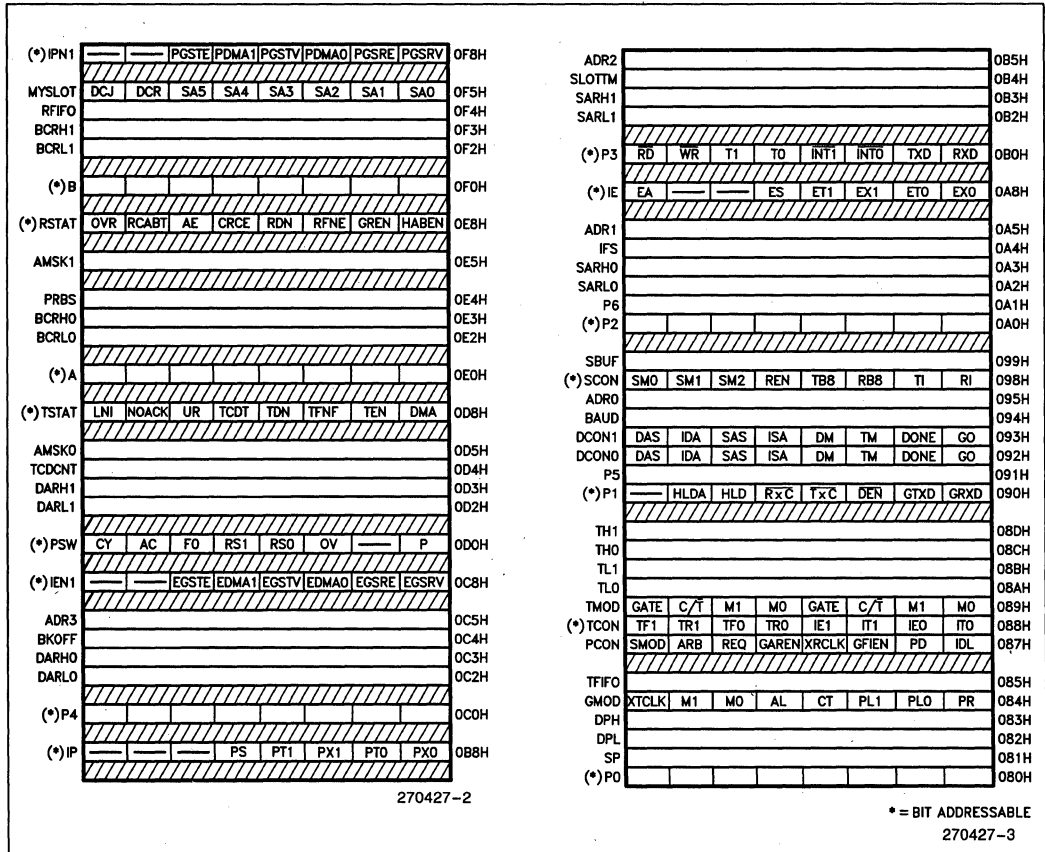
| | | | | | | | | | |
|---|---|---|---|---|---|---|---|---|---|
| (•) IPN1 | — | — | PGSTE | PDMA1 | PGSTV | PDMA0 | PGSRE | PGSRV | 0F8H |
| MYSLOT | DCJ | DCR | SA5 | SA4 | SA3 | SA2 | SA1 | SA0 | 0F5H |
| RFIFO | | | | | | | | | 0F4H |
| BCRH1 | | | | | | | | | 0F3H |
| BCRL1 | | | | | | | | | 0F2H |
| (•) B | | | | | | | | | 0F0H |
| (•) RSTAT | OVR | RCABT | AE | CRCE | RDN | RFNE | GREN | HABEN | 0E8H |
| AMSK1 | | | | | | | | | 0E5H |
| PRBS | | | | | | | | | 0E4H |
| BCRH0 | | | | | | | | | 0E3H |
| BCRL0 | | | | | | | | | 0E2H |
| (•) A | | | | | | | | | 0E0H |
| (•) TSTAT | LNI | NOACK | UR | TCDT | TDN | TFNF | TEN | DMA | 0D8H |
| AMSK0 | | | | | | | | | 0D5H |
| TCDCNT | | | | | | | | | 0D4H |
| DARH1 | | | | | | | | | 0D3H |
| DARL1 | | | | | | | | | 0D2H |
| (•) PSW | CY | AC | F0 | RS1 | RS0 | OV | — | P | 0D0H |
| (•) IEN1 | — | — | EGSTE | EDMA1 | EGSTV | EDMA0 | EGSRE | EGSRV | 0C8H |
| ADR3 | | | | | | | | | 0C5H |
| BKOFF | | | | | | | | | 0C4H |
| DARH0 | | | | | | | | | 0C3H |
| DARL0 | | | | | | | | | 0C2H |
| (•) P4 | | | | | | | | | 0C0H |
| (•) IP | — | — | — | PS | PT1 | PX1 | PT0 | PX0 | 0B8H |

270427–2

| | | | | | | | | | |
|---|---|---|---|---|---|---|---|---|---|
| ADR2 | | | | | | | | | 0B5H |
| SLOTTM | | | | | | | | | 0B4H |
| SARH1 | | | | | | | | | 0B3H |
| SARL1 | | | | | | | | | 0B2H |
| (•) P3 | $\overline{RD}$ | $\overline{WR}$ | T1 | T0 | $\overline{INT1}$ | $\overline{INT0}$ | TXD | RXD | 0B0H |
| (•) IE | EA | — | — | ES | ET1 | EX1 | ET0 | EX0 | 0A8H |
| ADR1 | | | | | | | | | 0A5H |
| IFS | | | | | | | | | 0A4H |
| SARH0 | | | | | | | | | 0A3H |
| SARL0 | | | | | | | | | 0A2H |
| P6 | | | | | | | | | 0A1H |
| (•) P2 | | | | | | | | | 0A0H |
| SBUF | | | | | | | | | 099H |
| (•) SCON | SM0 | SM1 | SM2 | REN | TB8 | RB8 | TI | RI | 098H |
| ADR0 | | | | | | | | | 095H |
| BAUD | | | | | | | | | 094H |
| DCON1 | DAS | IDA | SAS | ISA | DM | TM | DONE | GO | 093H |
| DCON0 | DAS | IDA | SAS | ISA | DM | TM | DONE | GO | 092H |
| P5 | | | | | | | | | 091H |
| (•) P1 | — | HLDA | HLD | $\overline{RxC}$ | $\overline{TxC}$ | $\overline{DEN}$ | GTXD | GRXD | 090H |
| TH1 | | | | | | | | | 08DH |
| TH0 | | | | | | | | | 08CH |
| TL1 | | | | | | | | | 08BH |
| TL0 | | | | | | | | | 08AH |
| TMOD | GATE | C/$\overline{T}$ | M1 | M0 | GATE | C/$\overline{T}$ | M1 | M0 | 089H |
| (•) TCON | TF1 | TR1 | TF0 | TR0 | IE1 | IT1 | IE0 | IT0 | 088H |
| PCON | SMOD | ARB | REQ | GAREN | XRCLK | GFIEN | PD | IDL | 087H |
| TFIFO | | | | | | | | | 085H |
| GMOD | XTCLK | M1 | M0 | AL | CT | PL1 | PL0 | PR | 084H |
| DPH | | | | | | | | | 083H |
| DPL | | | | | | | | | 082H |
| SP | | | | | | | | | 081H |
| (•) P0 | | | | | | | | | 080H |

• = BIT ADDRESSABLE
270427–3